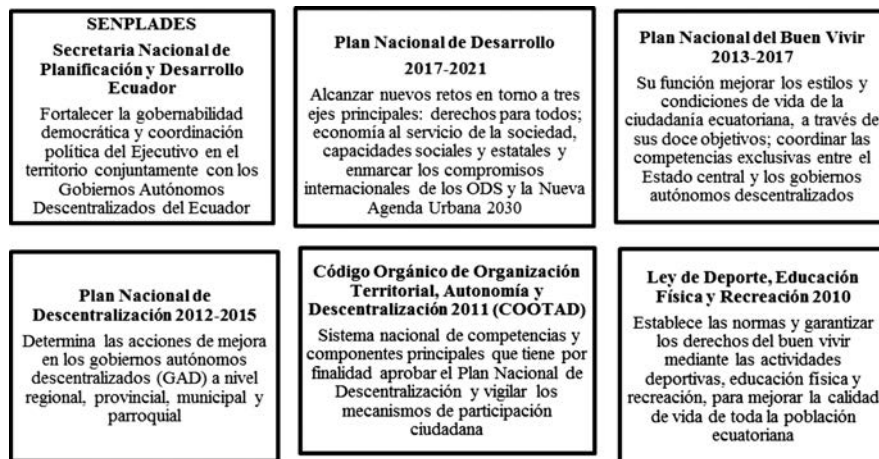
SENPLADES

Secretaria Nacional de Planificación y Desarrollo Ecuador

Fortalecer la gobernabilidad democrática y coordinación política del Ejecutivo en el territorio conjuntamente con los Gobiernos Autónomos Descentralizados del Ecuador

Plan Nacional de Desarrollo 2017-2021

Alcanzar nuevos retos en torno a tres ejes principales: derechos para todos; economía al servicio de la sociedad, capacidades sociales y estatales y enmarcar los compromisos internacionales de los ODS y la Nueva Agenda Urbana 2030

Plan Nacional del Buen Vivir 2013-2017

Su función mejorar los estilos y condiciones de vida de la ciudadanía ecuatoriana, a través de sus doce objetivos; coordinar las competencias exclusivas entre el Estado central y los gobiernos autónomos descentralizados

Plan Nacional de Descentralización 2012-2015

Determina las acciones de mejora en los gobiernos autónomos descentralizados (GAD) a nivel regional, provincial, municipal y parroquial

Código Orgánico de Organización Territorial, Autonomía y Descentralización 2011 (COOTAD)

Sistema nacional de competencias y componentes principales que tiene por finalidad aprobar el Plan Nacional de Descentralización y vigilar los mecanismos de participación ciudadana

Ley de Deporte, Educación Física y Recreación 2010

Establece las normas y garantizar los derechos del buen vivir mediante las actividades deportivas, educación física y recreación, para mejorar la calidad de vida de toda la población ecuatoriana